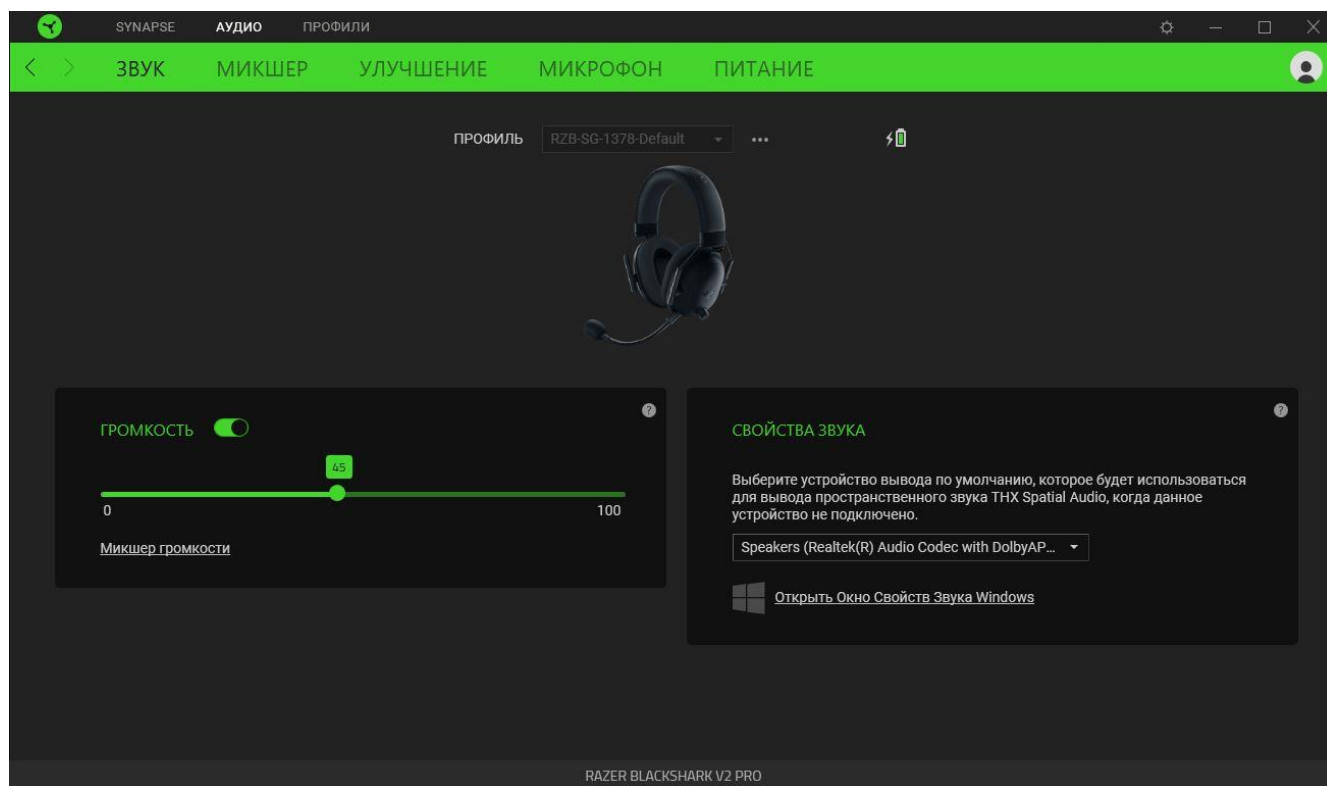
SYNAPSE АУДИО ПРОФИЛИ

ЗВУК МИКШЕР УЛУЧШЕНИЕ МИКРОФОН ПИТАНИЕ

ПРОФИЛЬ RZB-SG-1378-Default •••

ГРОМКОСТЬ

45

0 100

Микшер громкости

СВОЙСТВА ЗВУКА

Выберите устройство вывода по умолчанию, которое будет использоваться для вывода пространственного звука THX Spatial Audio, когда данное устройство не подключено.

Speakers (Realtek(R) Audio Codec with DolbyAP...

Открыть Окно Свойств Звука Windows

RAZER BLACKSHARK V2 PRO